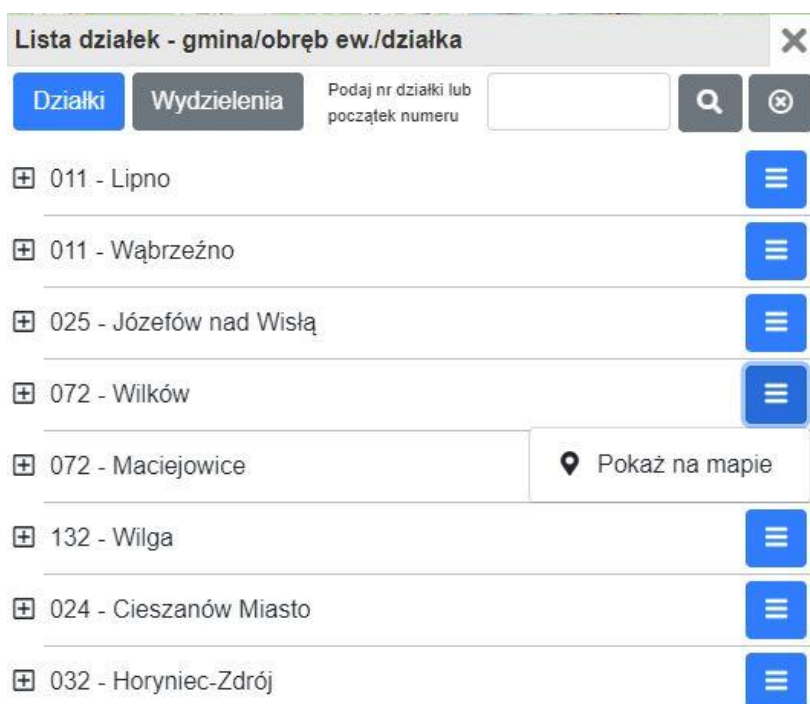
Lista działek - gmina/obręb ew./działka

Działki
Wydzielenia
Podaj nr działki lub początek numeru

011 - Lipno
011 - Wąbrzeźno
025 - Józefów nad Wisłą
072 - Wilków
072 - Maciejowice
Pokaż na mapie
132 - Wilga
024 - Cieszanów Miasto
032 - Horyniec-Zdrój